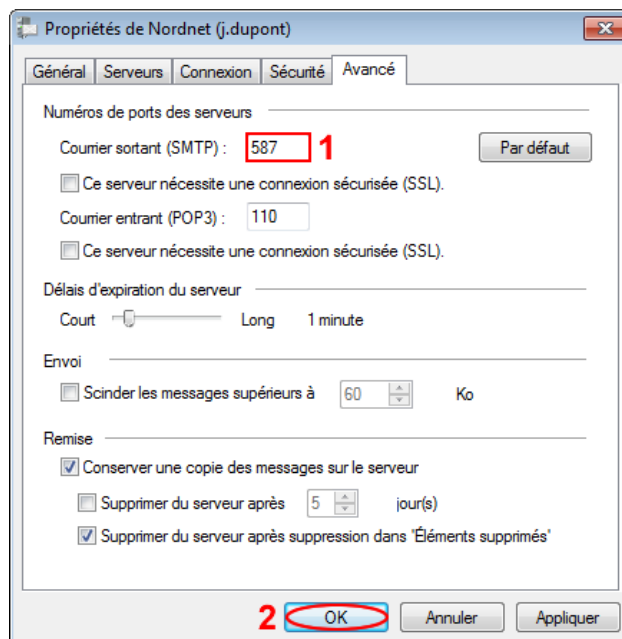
Propriétés de Nordnet (j.dupont)

Général | Serveurs | Connexion | Sécurité | Avancé

Numéros de ports des serveurs

Courrier sortant (SMTP) : 587 1

Par défaut

Ce serveur nécessite une connexion sécurisée (SSL).

Courrier entrant (POP3) : 110

Ce serveur nécessite une connexion sécurisée (SSL).

Délais d'expiration du serveur

Court Long 1 minute

Envoi

Scinder les messages supérieurs à 60 Ko

Remise

Conserver une copie des messages sur le serveur

Supprimer du serveur après 5 jour(s)

Supprimer du serveur après suppression dans 'Éléments supprimés'

2 OK Annuler Appliquer